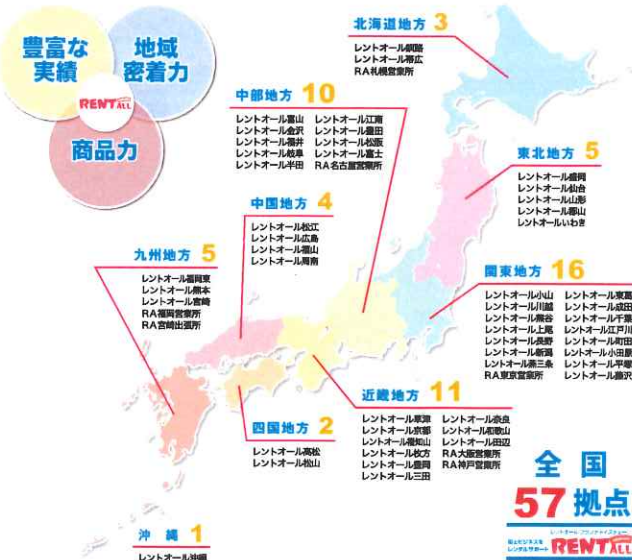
豊富な実績

地域密着力

RENTALL

商品力

北海道地方 3
レントオール釧路
レントオール帯広
RA札幌営業所

中部地方 10
レントオール富山
レントオール金沢
レントオール福井
レントオール岐阜
レントオール半田
レントオール江南
レントオール豊田
レントオール松阪
レントオール富士
RA名古屋営業所

東北地方 5
レントオール盛岡
レントオール仙台
レントオール山形
レントオール郡山
レントオールいわき

中国地方 4
レントオール松江
レントオール広島
レントオール福山
レントオール周南

九州地方 5
レントオール福岡東
レントオール熊本
レントオール宮崎
RA福岡営業所
RA宮崎出張所

関東地方 16
レントオール小山
レントオール川越
レントオール熊谷
レントオール上尾
レントオール長野
レントオール新潟
レントオール新三条
RA東京営業所
レントオール東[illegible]
レントオール成田
レントオール千葉
レントオール江戸川
レントオール町田
レントオール小田原
レントオール平塚
レントオール藤沢

四国地方 2
レントオール高松
レントオール松山

近畿地方 11
レントオール草津
レントオール京都
レントオール福知山
レントオール枚方
レントオール豊岡
レントオール三田
レントオール奈良
レントオール和歌山
レントオール田辺
RA大阪営業所
RA神戸営業所

全国
57拠点

沖縄 1
レントオール沖縄

レントオール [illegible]
RENTALL